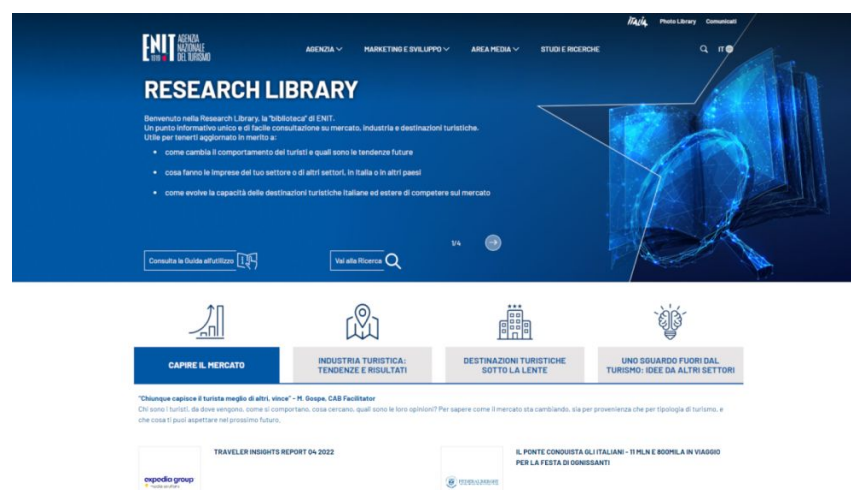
Italia Photo Library Comunicati

ENIT 1919 AGENZIA NAZIONALE DEL TURISMO

AGENZIA MARKETING E SVILUPPO AREA MEDIA STUDI E RICERCHE IT

RESEARCH LIBRARY

Benvenuto nella Research Library, la "biblioteca" di ENIT.
Un punto informativo unico e di facile consultazione su mercato, industria e destinazioni turistiche.
Utile per tenerti aggiornato in merito a:

- come cambia il comportamento dei turisti e quali sono le tendenze future
- cosa fanno le imprese del tuo settore o di altri settori, in Italia o in altri paesi
- come evolve la capacità delle destinazioni turistiche italiane ed estere di competere sul mercato

1/4

Consulta la Guida all'utilizzo

Vai alla Ricerca

CAPIRE IL MERCATO

INDUSTRIA TURISTICA: TENDENZE E RISULTATI

DESTINAZIONI TURISTICHE SOTTO LA LENTE

UNO SGUARDO FUORI DAL TURISMO: IDEE DA ALTRI SETTORI

"Chiunque capisce il turista meglio di altri, vince" - M. Gospe, CAB Facilitator
Chi sono i turisti, da dove vengono, come si comportano, cosa cercano, quali sono le loro opinioni? Per sapere come il mercato sta cambiando, sia per provenienza che per tipologia di turismo, e che cosa ti puoi aspettare nel prossimo futuro.

expedia group media solutions

TRAVELER INSIGHTS REPORT 04 2022

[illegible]

IL PONTE CONQUISTA GLI ITALIANI - 11 MLN E 800MILA IN VIAGGIO PER LA FESTA DI OGNISSANTI